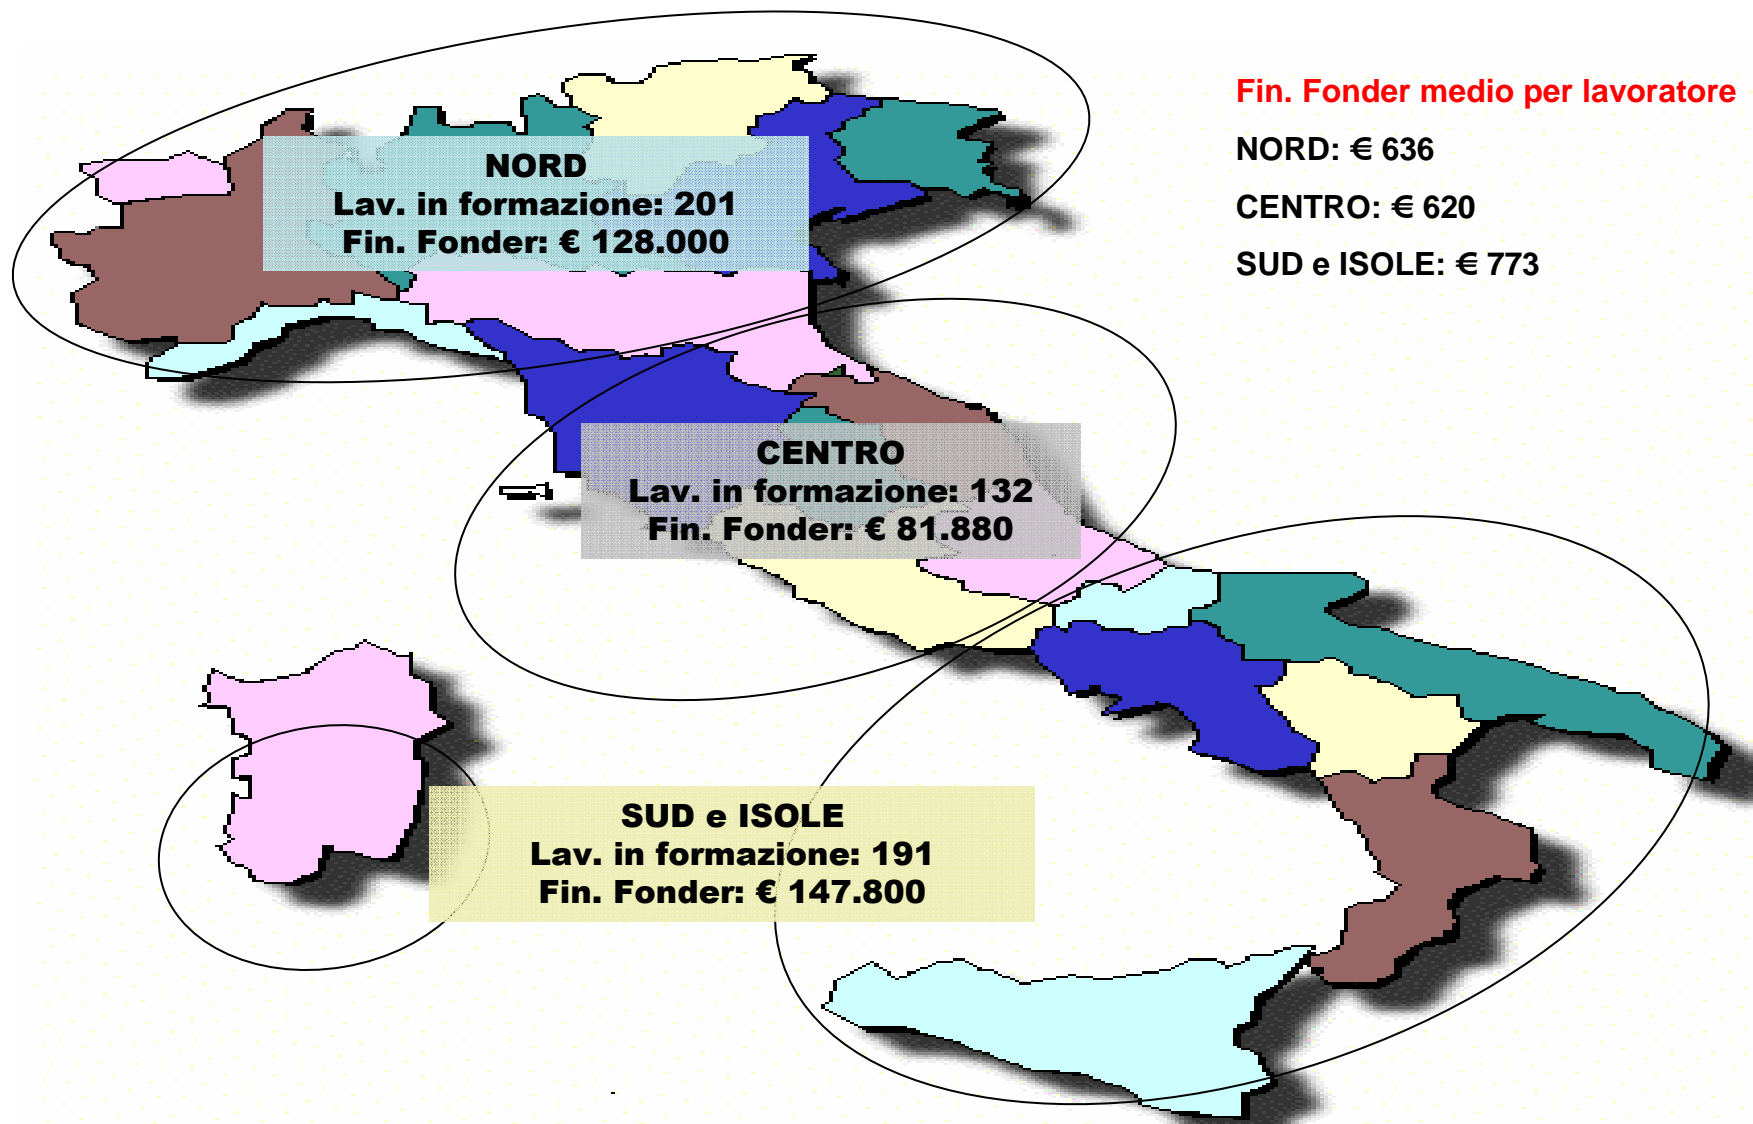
NORD
Lav. in formazione: 201
Fin. Fonder: € 128.000

Fin. Fonder medio per lavoratore

NORD: € 636

CENTRO: € 620

SUD e ISOLE: € 773

CENTRO
Lav. in formazione: 132
Fin. Fonder: € 81.880

SUD e ISOLE
Lav. in formazione: 191
Fin. Fonder: € 147.800